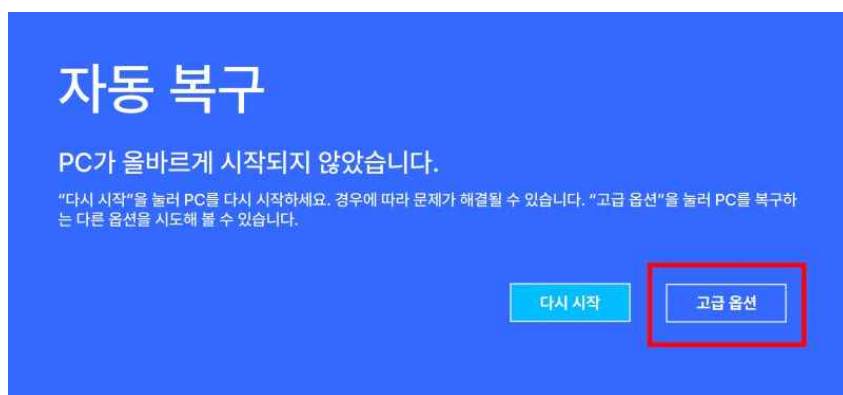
자동 복구

PC가 올바르게 시작되지 않았습니다.

"다시 시작"을 눌러 PC를 다시 시작하세요. 경우에 따라 문제가 해결될 수 있습니다. "고급 옵션"을 눌러 PC를 복구하는 다른 옵션을 시도해 볼 수 있습니다.

다시 시작

고급 옵션